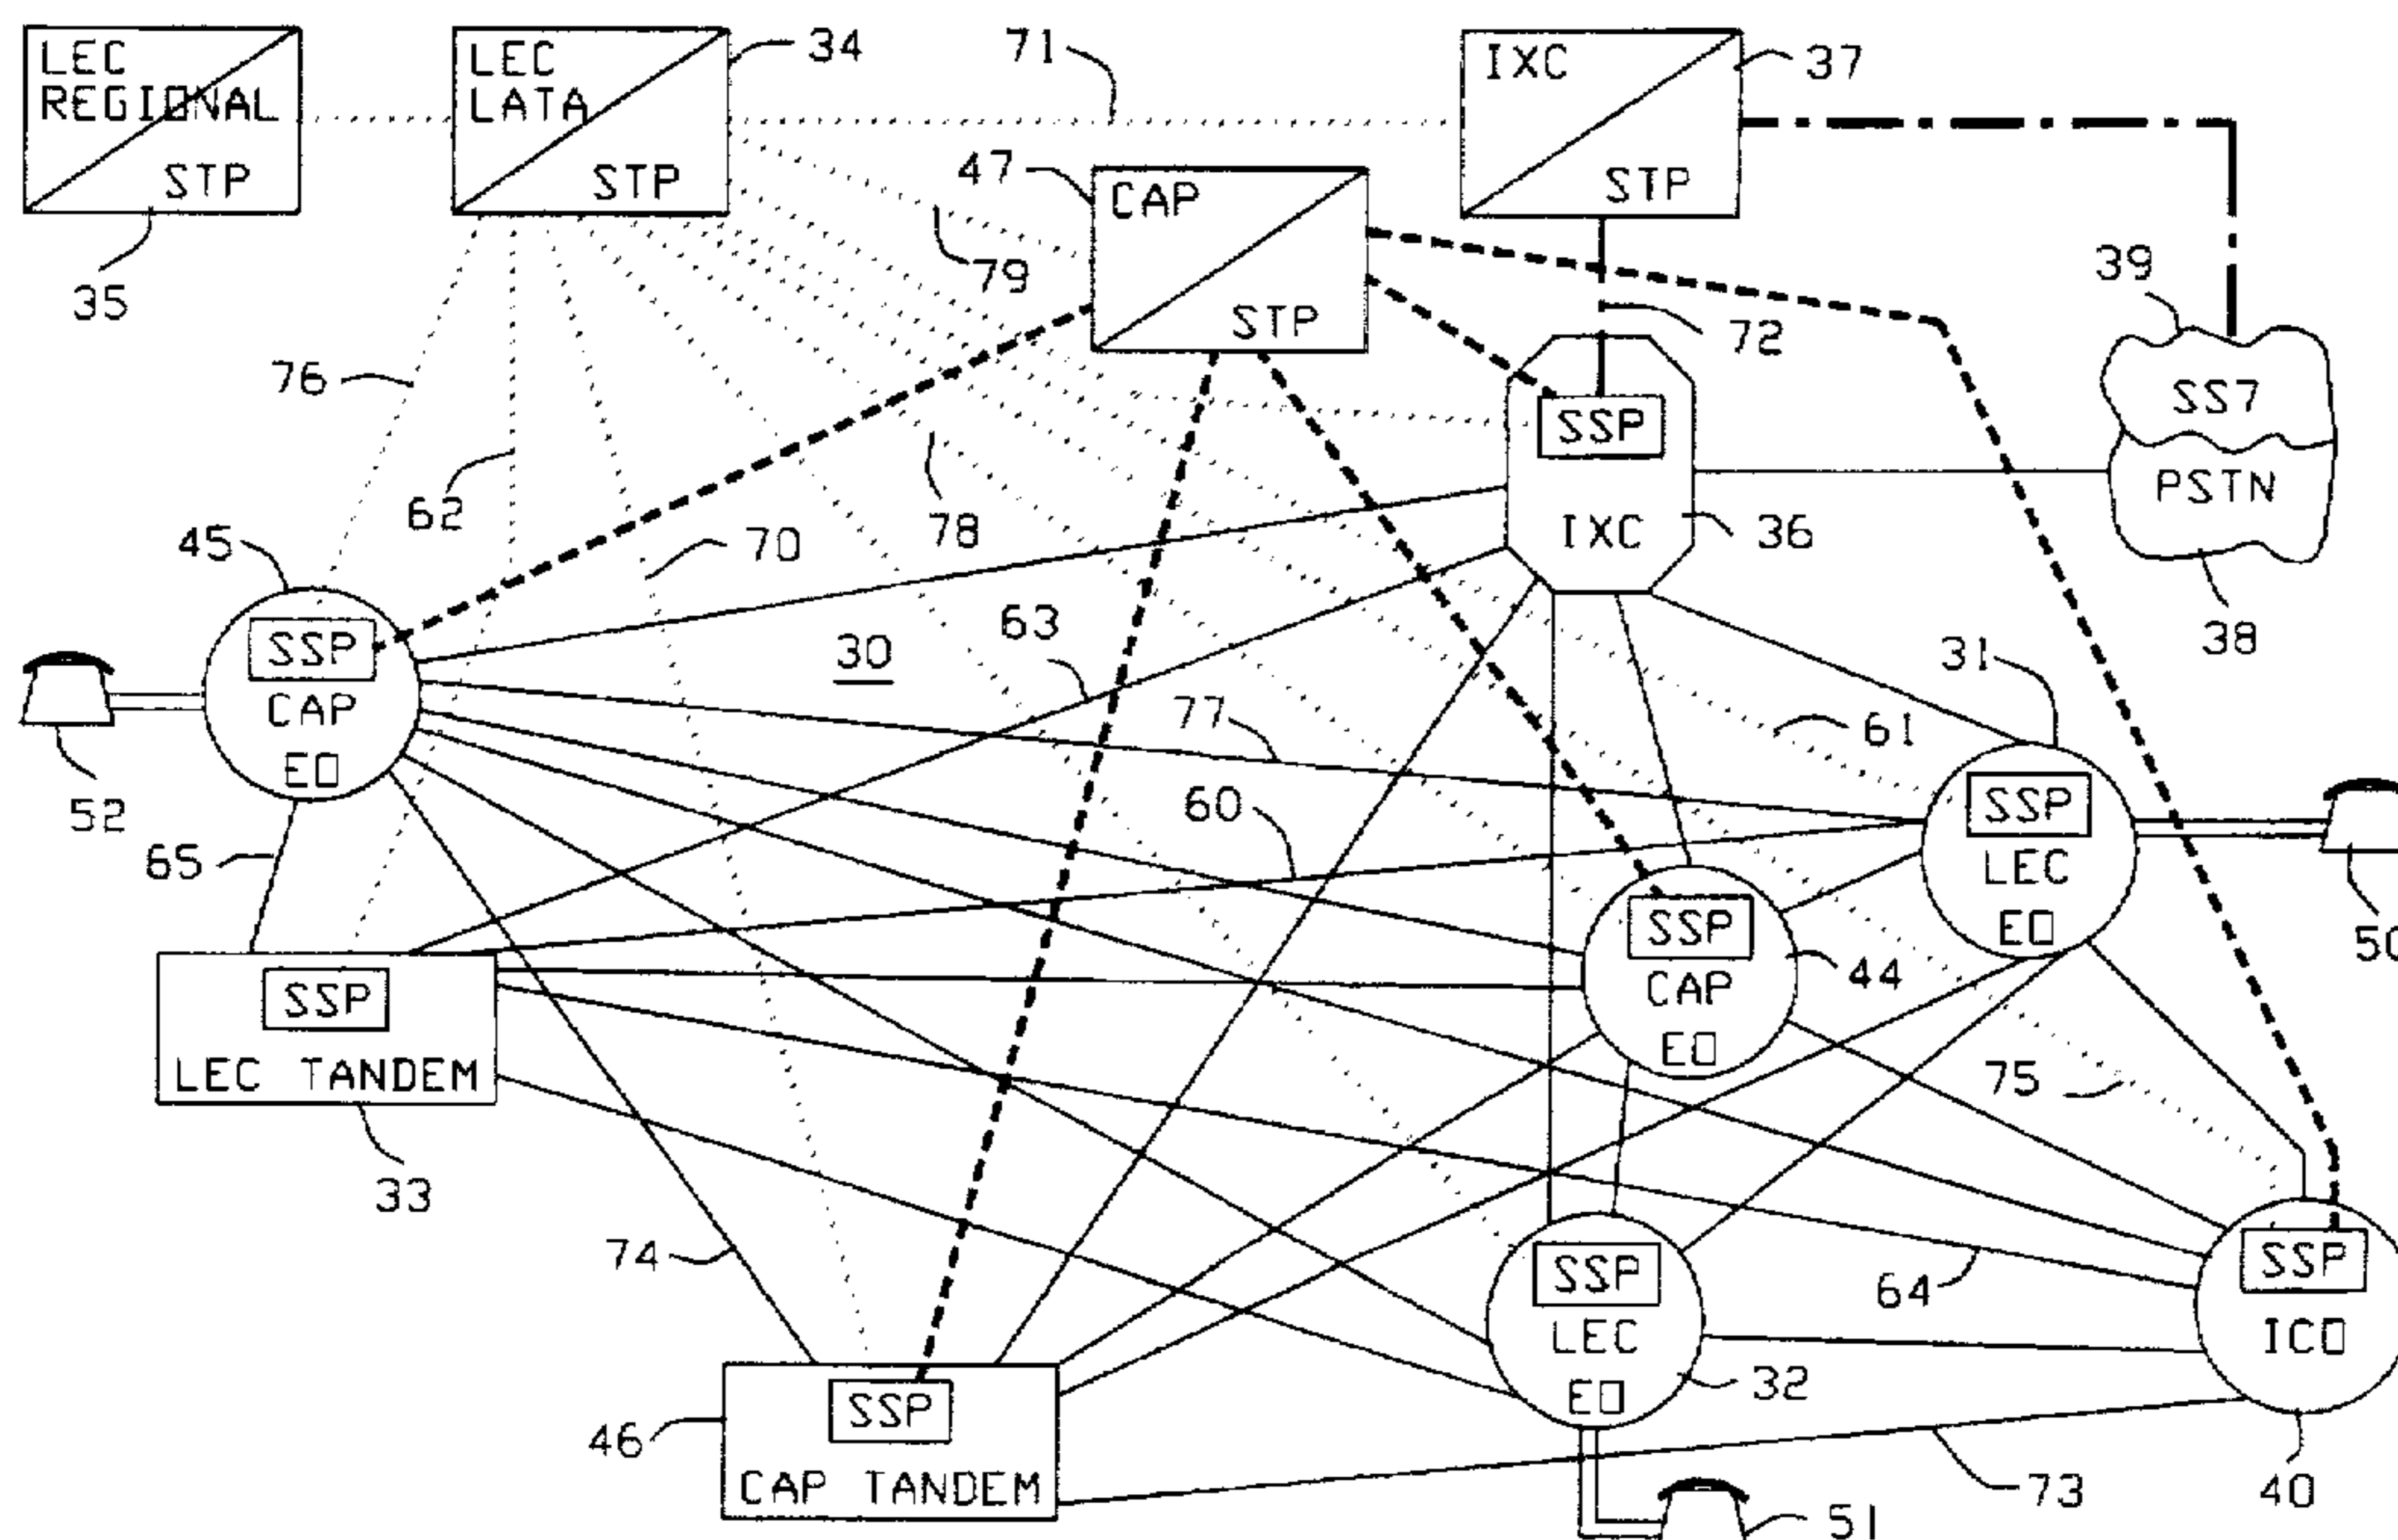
LEC REGIONAL STP
35
LEC LATA STP
34
71
IXC STP
37
47
CAP STP
79
39
72
SS7 PSTN
76
SSP
62
78
IXC
36
45
70
38
63
30
SSP CAP EO
31
77
61
52
60
SSP LEC EO
65
SSP CAP EO
44
50
SSP LEC TANDEM
75
33
74
SSP LEC EO
64
SSP ICO
32
46
SSP CAP TANDEM
73
40
51